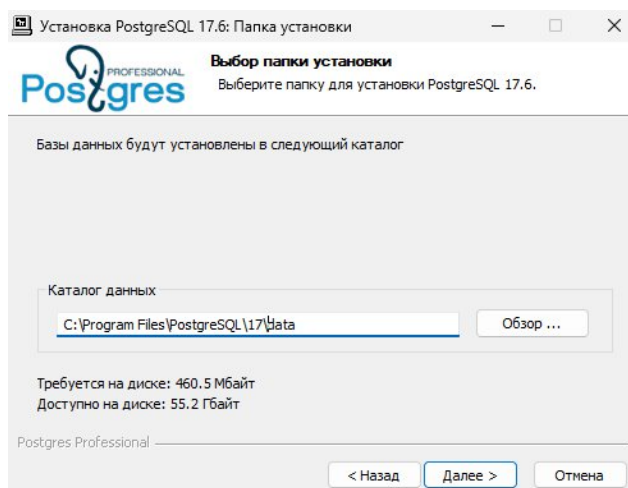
Установка PostgreSQL 17.6: Папка установки

Выбор папки установки
Выберите папку для установки PostgreSQL 17.6.

PROFESSIONAL
Postgres

Базы данных будут установлены в следующий каталог

Каталог данных
C:\Program Files\PostgreSQL\17\data
Обзор ...

Требуется на диске: 460.5 Мбайт
Доступно на диске: 55.2 Гбайт

Postgres Professional

< Назад
Далее >
Отмена